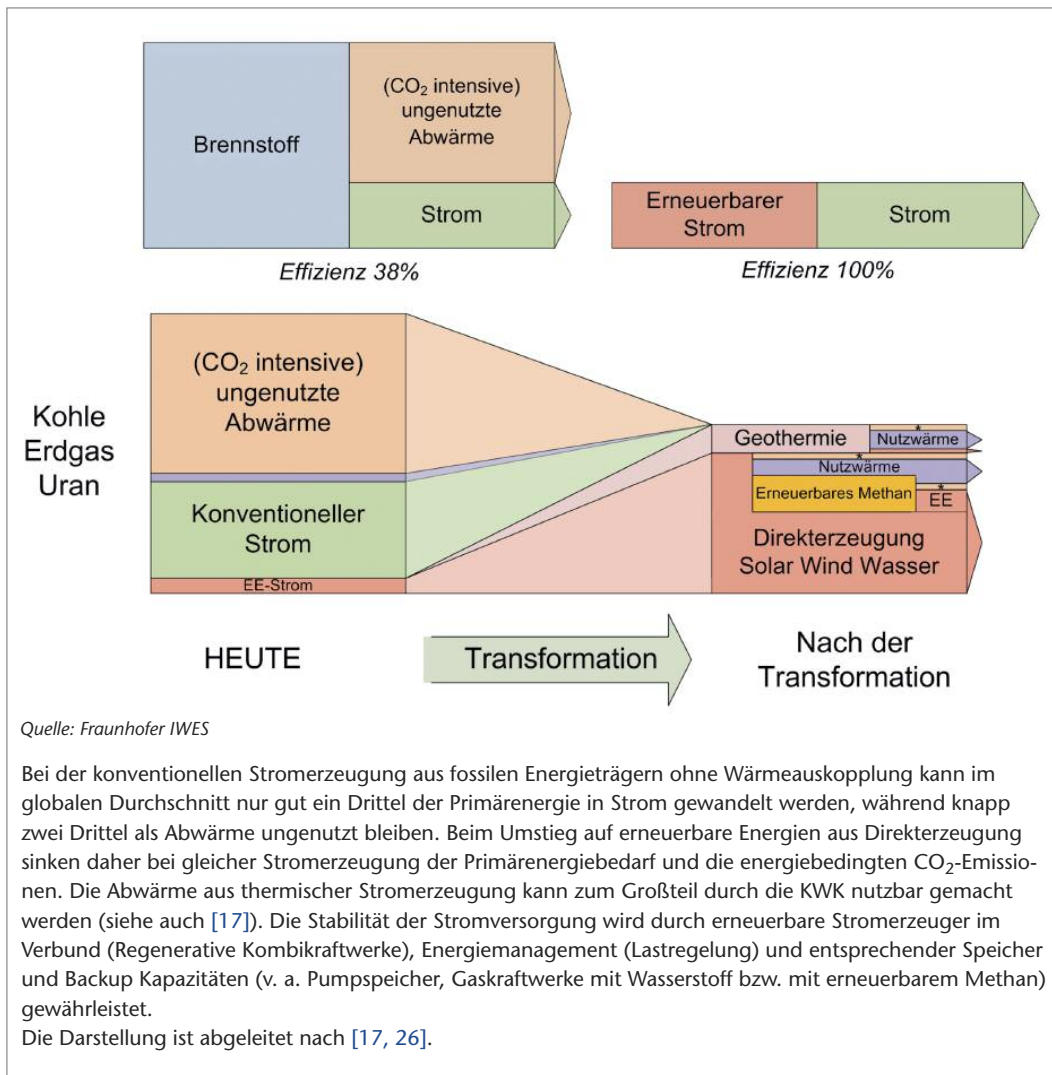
Brennstoff

($CO_2$ intensive) ungenutzte Abwärme

Strom

Effizienz 38%

Erneuerbarer Strom

Strom

Effizienz 100%

Kohle Erdgas Uran

($CO_2$ intensive) ungenutzte Abwärme

Konventioneller Strom

EE-Strom

Geothermie

Nutzwärme*

Nutzwärme*

Erneuerbares Methan

EE*

Direkterzeugung Solar Wind Wasser

HEUTE

Transformation

Nach der Transformation

Quelle: Fraunhofer IWES

Bei der konventionellen Stromerzeugung aus fossilen Energieträgern ohne Wärmeauskopplung kann im globalen Durchschnitt nur gut ein Drittel der Primärenergie in Strom gewandelt werden, während knapp zwei Drittel als Abwärme ungenutzt bleiben. Beim Umstieg auf erneuerbare Energien aus Direkterzeugung sinken daher bei gleicher Stromerzeugung der Primärenergiebedarf und die energiebedingten $CO_2$-Emissionen. Die Abwärme aus thermischer Stromerzeugung kann zum Großteil durch die KWK nutzbar gemacht werden (siehe auch [17]). Die Stabilität der Stromversorgung wird durch erneuerbare Stromerzeuger im Verbund (Regenerative Kombikraftwerke), Energiemanagement (Lastregelung) und entsprechender Speicher und Backup Kapazitäten (v. a. Pumpspeicher, Gaskraftwerke mit Wasserstoff bzw. mit erneuerbarem Methan) gewährleistet.
Die Darstellung ist abgeleitet nach [17, 26].